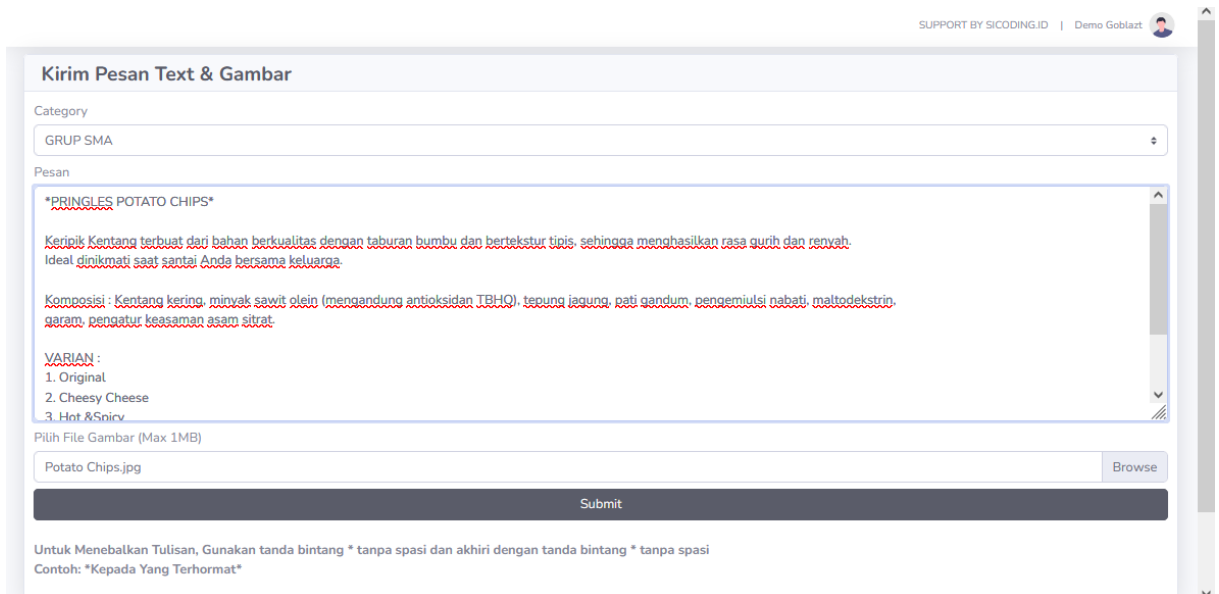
SUPPORT BY SICODING.ID | Demo Goblazt

Kirim Pesan Text & Gambar

Category

GRUP SMA

Pesan

*PRINGLES POTATO CHIPS*

Keripik Kentang terbuat dari bahan berkualitas dengan taburan bumbu dan bertekstur tipis, sehingga menghasilkan rasa gurih dan renyah.
Ideal dinikmati saat santai Anda bersama keluarga.

Komposisi : Kentang kering, minyak sawit olein (mengandung antioksidan TBHQ), tepung jagung, pati gandum, pengemiulsi nabati, maltodekstrin, garam, pengatur keasaman asam sitrat.

VARIAN :
1. Original
2. Cheesy Cheese
3. Hot &Spicy

Pilih File Gambar (Max 1MB)

Potato Chips.jpg

Browse

Submit

Untuk Menebalkan Tulisan, Gunakan tanda bintang * tanpa spasi dan akhiri dengan tanda bintang * tanpa spasi
Contoh: *Kepada Yang Terhormat*